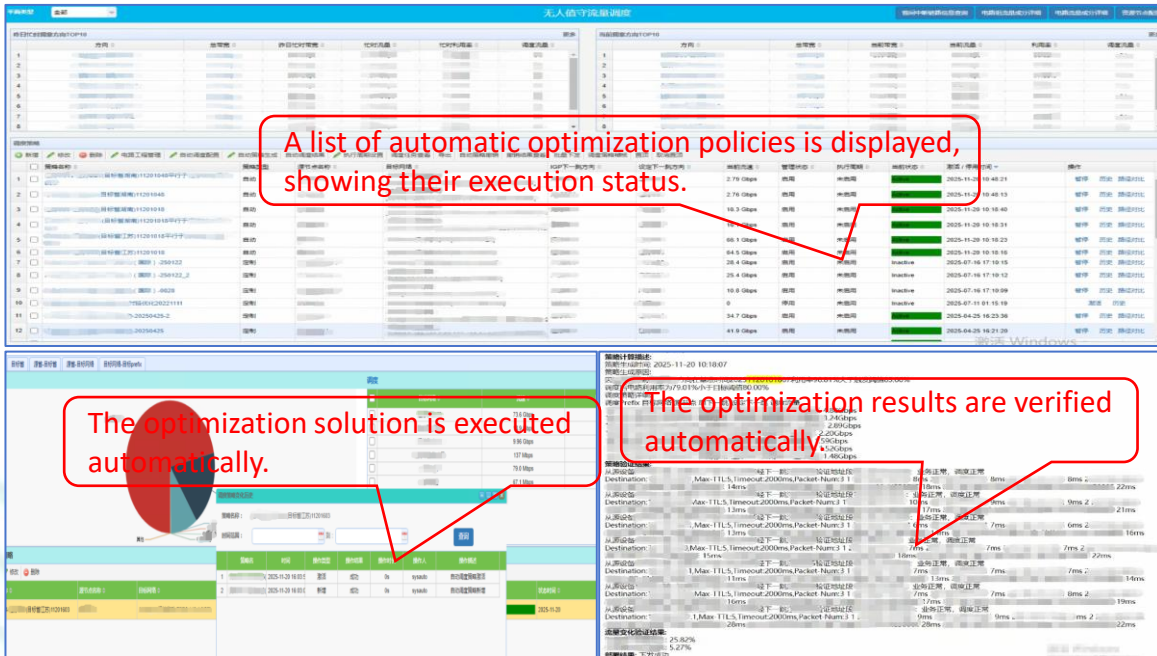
无人值守流量调度

A list of automatic optimization policies is displayed, showing their execution status.

| | | | | | | | | | | |
|---|---|---|---|---|---|---|---|---|---|---|
| 1 | 自动 | 2.79 Gbps | 启用 | 未启用 | | 2025-11-20 10:48:21 | | | | |
| 2 | 自动 | 2.76 Gbps | 启用 | 未启用 | | 2025-11-20 10:48:13 | | | | |
| 3 | 自动 | 18.3 Gbps | 启用 | 未启用 | | 2025-11-20 10:18:40 | | | | |
| 4 | 自动 | | 启用 | 未启用 | | 2025-11-20 10:18:31 | | | | |
| 5 | 自动 | 66.1 Gbps | 启用 | 未启用 | | 2025-11-20 10:18:23 | | | | |
| 6 | 自动 | 64.5 Gbps | 启用 | 未启用 | | 2025-11-20 10:18:16 | | | | |
| 7 | 定制 | 28.4 Gbps | 启用 | 未启用 | Inactive | 2025-07-16 17:19:15 | | | | |
| 8 | 定制 | 25.4 Gbps | 启用 | 未启用 | Inactive | 2025-07-16 17:19:12 | | | | |
| 9 | 定制 | 10.8 Gbps | 启用 | 未启用 | Inactive | 2025-07-16 17:19:09 | | | | |
| 10 | 定制 | 0 | 停用 | 未启用 | Inactive | 2025-07-11 01:15:19 | | | | |
| 11 | 定制 | 34.7 Gbps | 启用 | 未启用 | | 2025-04-25 16:23:36 | | | | |
| 12 | 定制 | 41.9 Gbps | 启用 | 未启用 | | 2025-04-25 16:21:20 | | | | |

激活 Windows

The optimization solution is executed automatically.

73.6 Gbps
9.96 Gbps
137 Mbps
79.6 Mbps
67.1 Mbps

查询

| | | | | | | | |
|---|---|---|---|---|---|---|---|
| 1 | 2025-11-20 16:03 | 激活 | 成功 | 0s | sysauto | 自动调度策略激活 |
| 2 | 2025-11-20 16:03 | 新增 | 成功 | 0s | sysauto | 自动调度策略新增 |

2025-11-20

策略计算描述:
策略生成时间: 2025-11-20 10:18:07

The optimization results are verified automatically.

1.24Gbps
2.89Gbps
2.20Gbps
59Gbps
52Gbps
1.48Gbps

策略验证结果:
Destination: Max-TTL:5,Timeout:2000ms,Packet-Num:3 业务正常, 调度正常
Destination: Max-TTL:5,Timeout:2000ms,Packet-Num:3 业务正常, 调度正常
Destination: Max-TTL:5,Timeout:2000ms,Packet-Num:3 业务正常, 调度正常
Destination: Max-TTL:5,Timeout:2000ms,Packet-Num:3 业务正常, 调度正常
Destination: Max-TTL:5,Timeout:2000ms,Packet-Num:3 业务正常, 调度正常
Destination: Max-TTL:5,Timeout:2000ms,Packet-Num:3 业务正常, 调度正常
Destination: Max-TTL:5,Timeout:2000ms,Packet-Num:3 业务正常, 调度正常

流量变化验证结果:
25.82%
5.27%